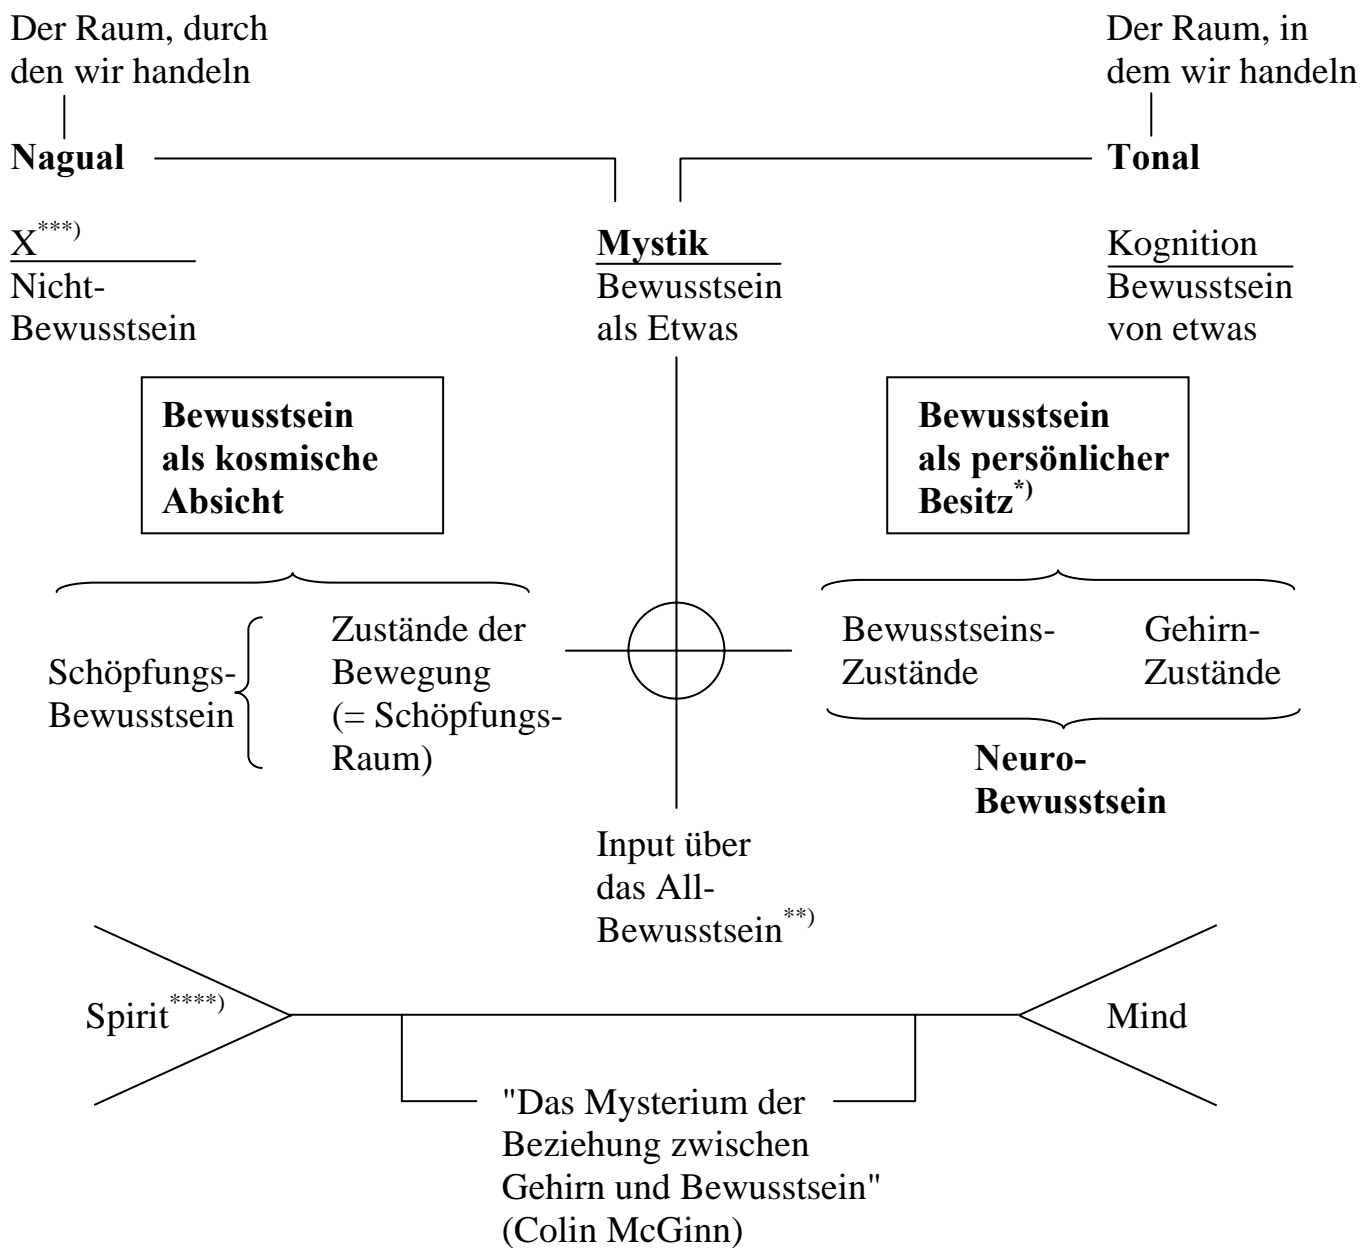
Der Raum, durch den wir handeln

Der Raum, in dem wir handeln

**Nagual**

**Tonal**

$X^{***)}$
Nicht-Bewusstsein

**Mystik**
Bewusstsein als Etwas

Kognition
Bewusstsein von etwas

**Bewusstsein als kosmische Absicht**

**Bewusstsein als persönlicher Besitz$^{*)}$**

Schöpfungs-Bewusstsein

Zustände der Bewegung (= Schöpfungs-Raum)

Bewusstseins-Zustände

Gehirn-Zustände

**Neuro-Bewusstsein**

Input über das All-Bewusstsein$^{**)}$

Spirit$^{****)}$

Mind

"Das Mysterium der Beziehung zwischen Gehirn und Bewusstsein" (Colin McGinn)